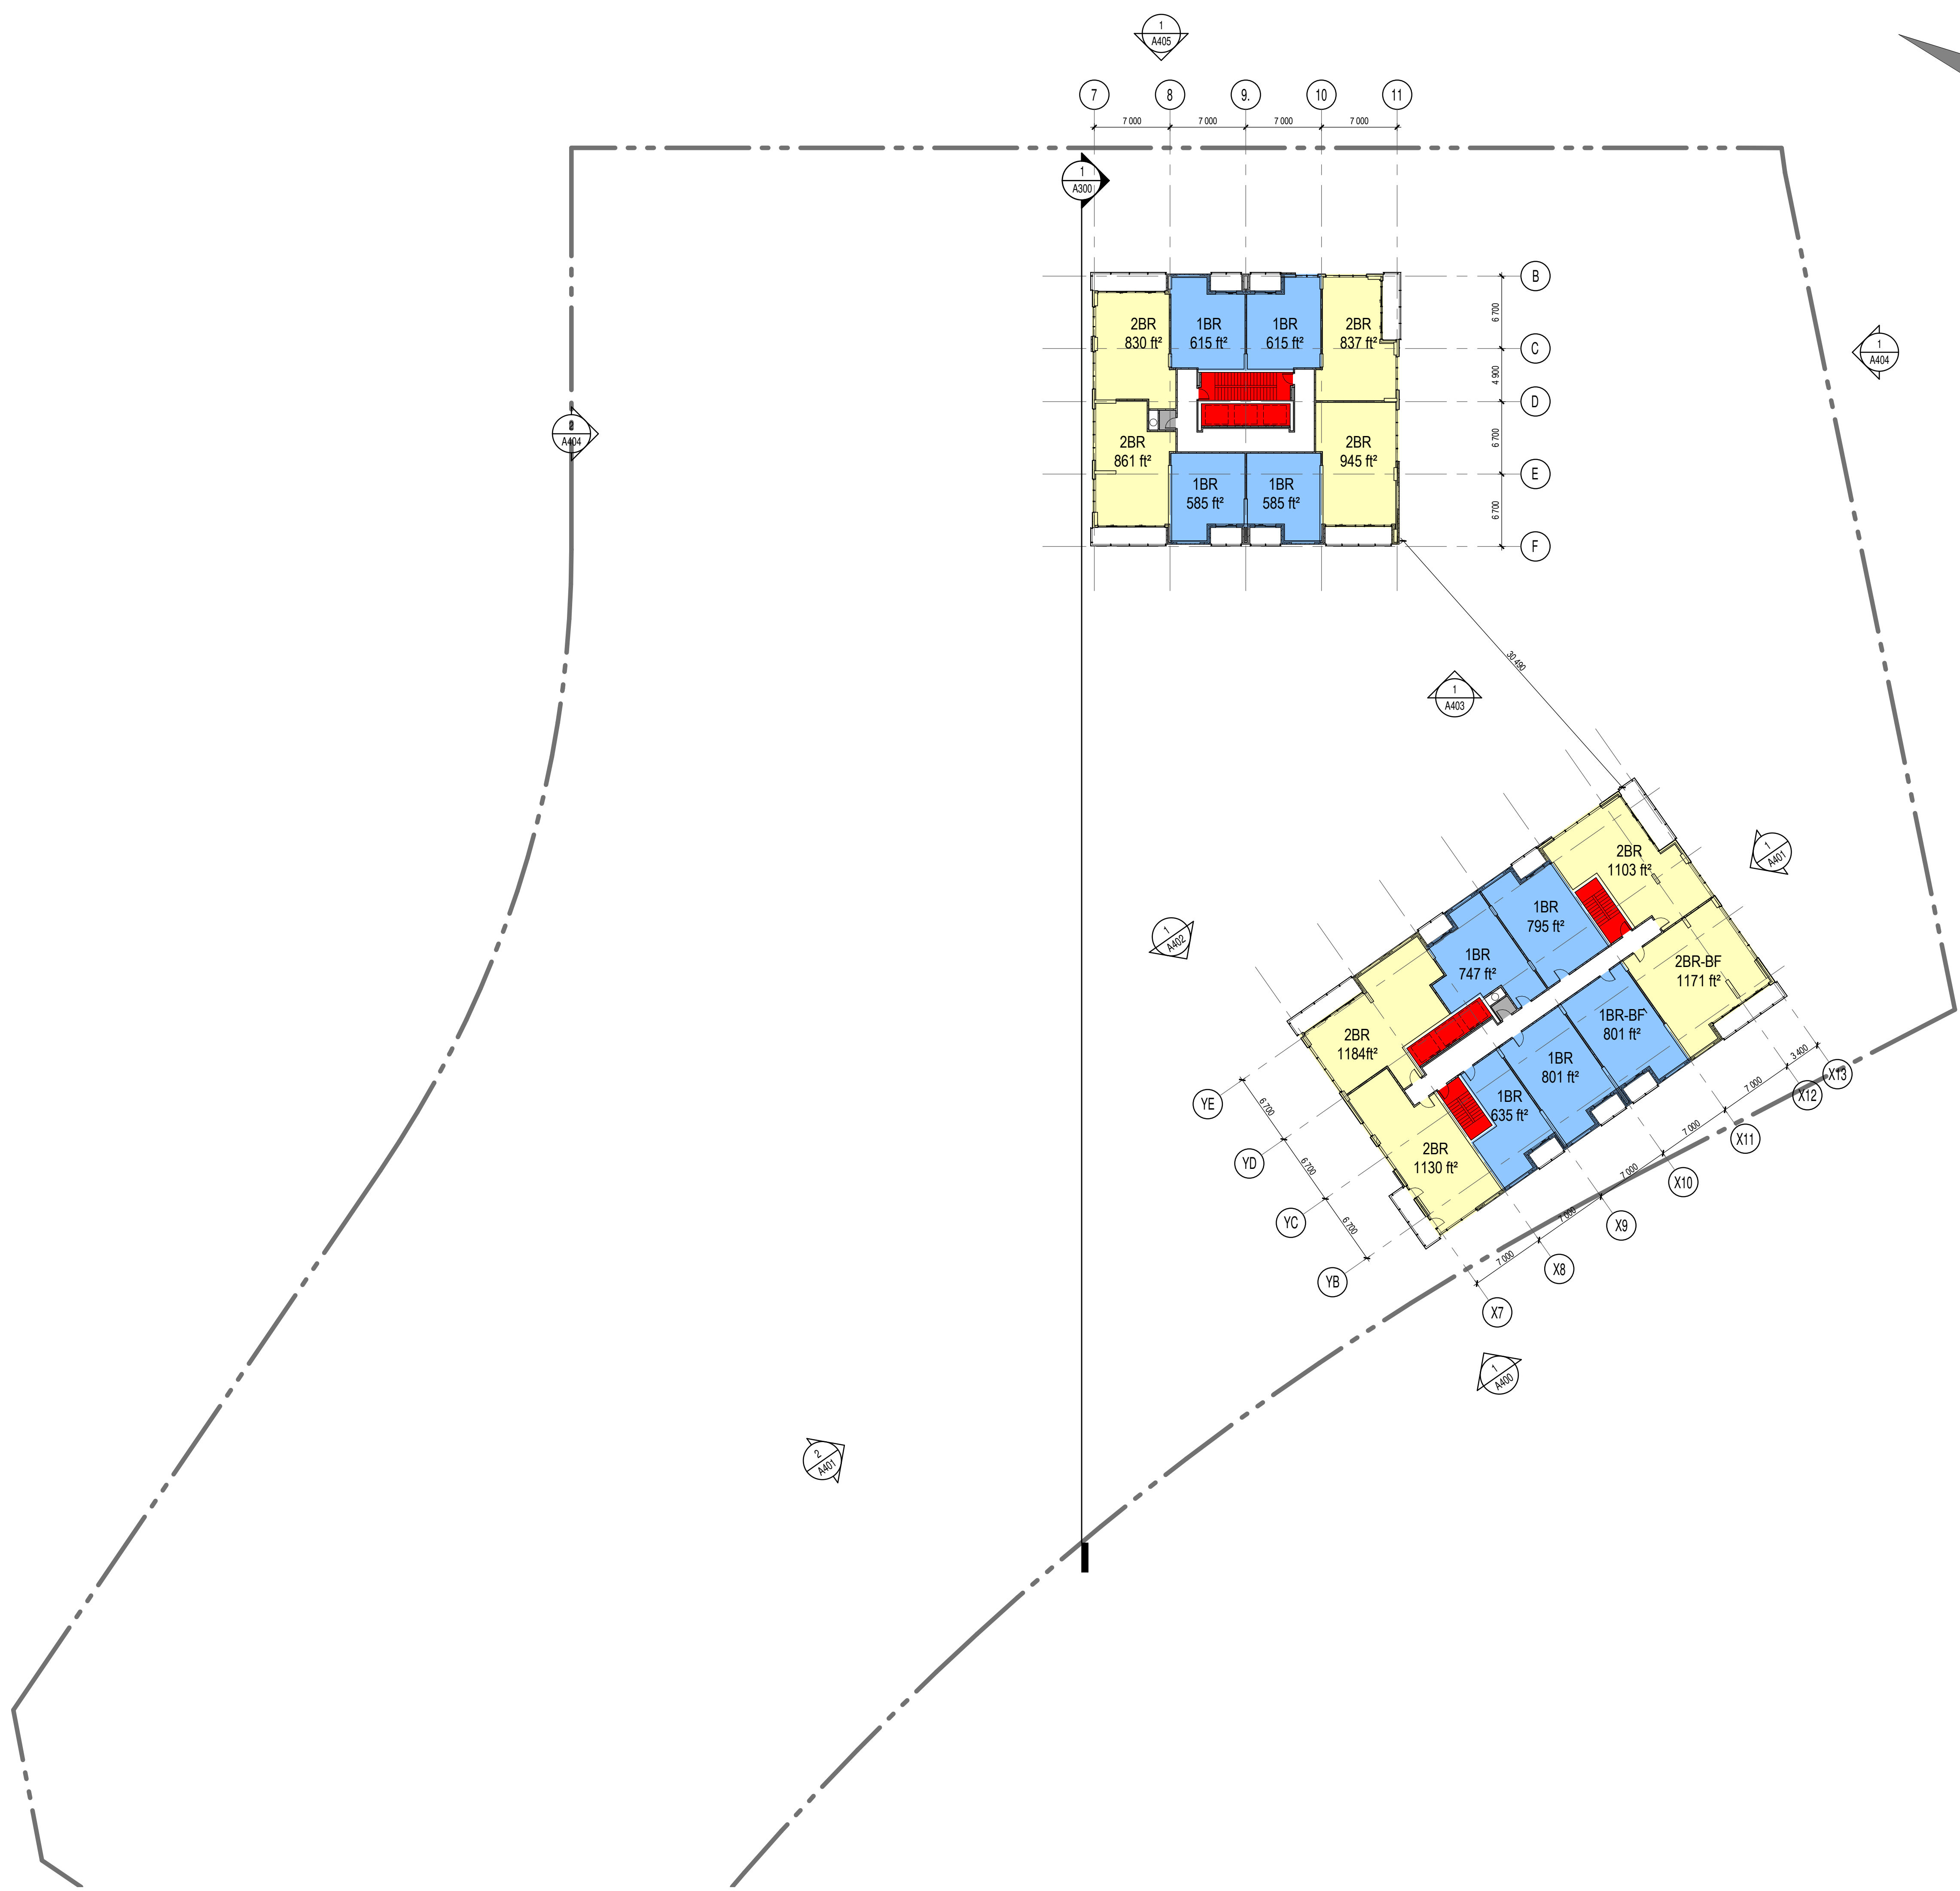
1
A405

7 8 9. 10 11

7 000 7 000 7 000 7 000

1
A300

B
C
D
E
F

6 700
4 900
6 700
6 700

2BR
830 ft²

1BR
615 ft²

1BR
615 ft²

2BR
837 ft²

2BR
861 ft²

2BR
945 ft²

1BR
585 ft²

1BR
585 ft²

1
A404

2
A404

30 490

1
A403

2BR
1103 ft²

1BR
795 ft²

1BR
747 ft²

2BR-BF
1171 ft²

1BR-BF
801 ft²

2BR
1184ft²

1BR
801 ft²

1BR
635 ft²

2BR
1130 ft²

1
A401

1
A402

YE
YD
YC
YB

6 700
6 700
6 700

X7 X8 X9 X10 X11 X12 X13

7 000 7 000 7 000 7 000 7 000 3 400

1
A400

2
A401